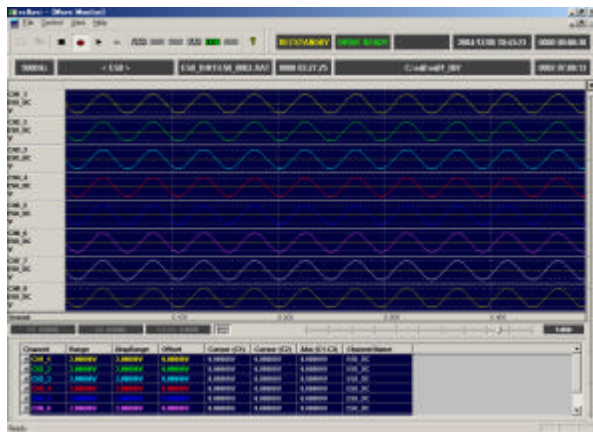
File Control View Help

RECOVERY

500Hz

< CSV >

CSV_DATA

C:\

CH_1
DIR_DC
V

CH_2
DIR_DC
V

CH_3
DIR_DC
V

CH_4
DIR_DC
V

CH_5
DIR_DC
V

CH_6
DIR_DC
V

CH_7
DIR_DC
V

CH_8
DIR_DC
V

| Channel | Range | StepRange | Offset | Cursor (C1) | Cursor (C2) | Abs (C1-C2) | Channel Name |
|---|---|---|---|---|---|---|---|
| CH_1 | 2.0000V | 2.0000V | 0.0000V | 0.00000 | 0.00000 | 0.00000 | CSV_DC |
| CH_2 | 2.0000V | 2.0000V | 0.0000V | 0.00000 | 0.00000 | 0.00000 | CSV_DC |
| CH_3 | 2.0000V | 2.0000V | 0.0000V | 0.00000 | 0.00000 | 0.00000 | CSV_DC |
| CH_4 | 2.0000V | 2.0000V | 0.0000V | 0.00000 | 0.00000 | 0.00000 | CSV_DC |
| CH_5 | 2.0000V | 2.0000V | 0.0000V | 0.00000 | 0.00000 | 0.00000 | CSV_DC |
| CH_6 | 2.0000V | 2.0000V | 0.0000V | 0.00000 | 0.00000 | 0.00000 | CSV_DC |

Ready